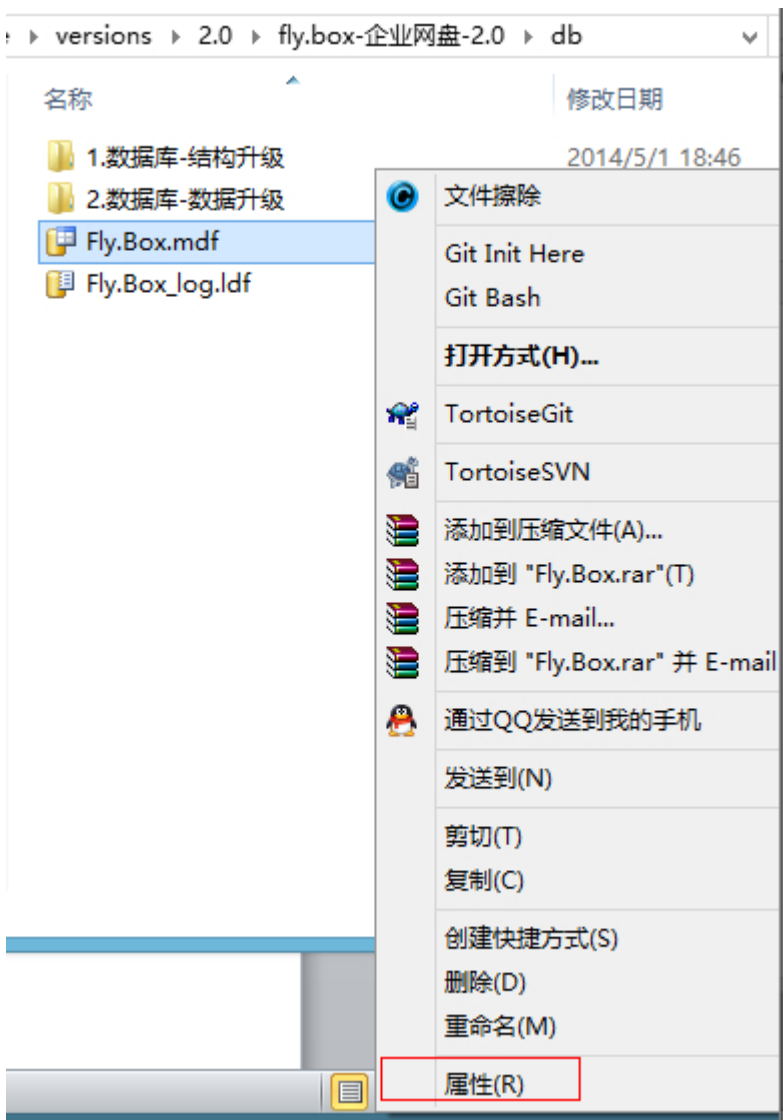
versions ▸ 2.0 ▸ fly.box-企业网盘-2.0 ▸ db

名称

修改日期

1.数据库-结构升级

2014/5/1 18:46

2.数据库-数据升级

Fly.Box.mdf

Fly.Box_log.ldf

文件擦除

Git Init Here

Git Bash

打开方式(H)...

TortoiseGit

TortoiseSVN

添加到压缩文件(A)...

添加到 "Fly.Box.rar"(T)

压缩并 E-mail...

压缩到 "Fly.Box.rar" 并 E-mail

通过QQ发送到我的手机

发送到(N)

剪切(T)

复制(C)

创建快捷方式(S)

删除(D)

重命名(M)

属性(R)